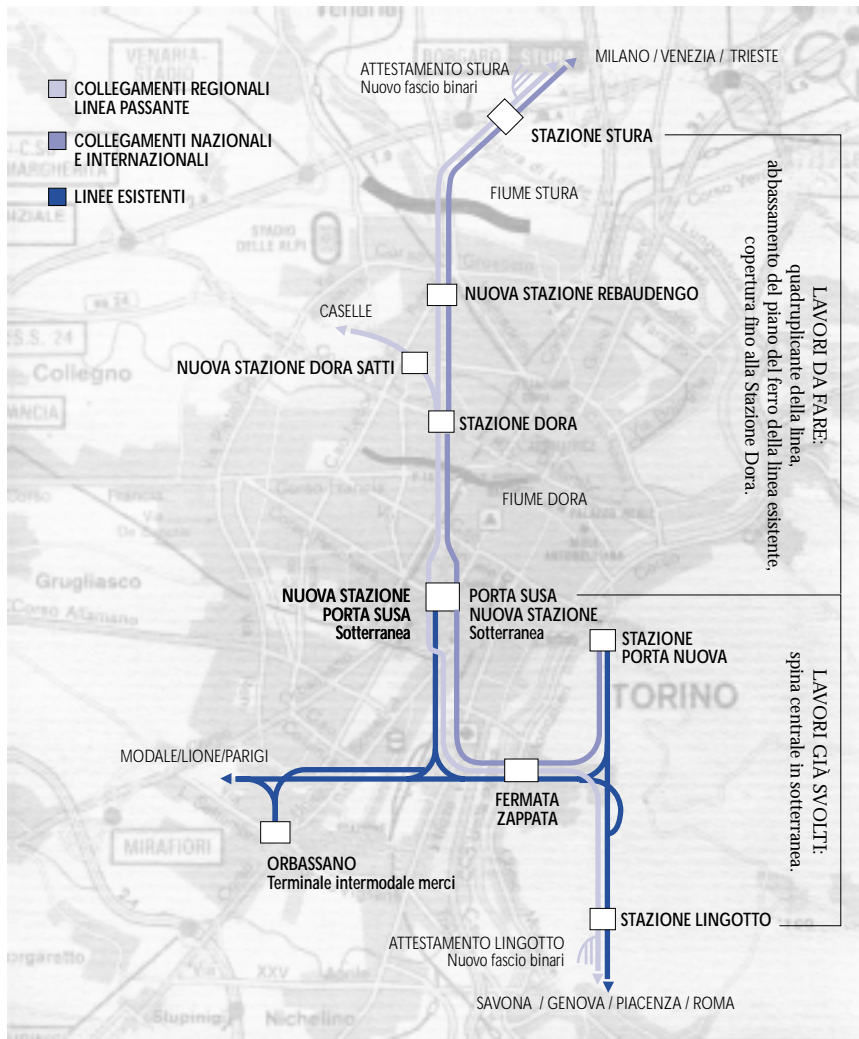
COLLEGAMENTI REGIONALI LINEA PASSANTE

COLLEGAMENTI NAZIONALI E INTERNAZIONALI

LINEE ESISTENTI

ATTESTAMENTO STURA
Nuovo fascio binari

MILANO / VENEZIA / TRIESTE

STAZIONE STURA

FIUME STURA

NUOVA STAZIONE REBAUDENGO

CASELLE

NUOVA STAZIONE DORA SATTI

STAZIONE DORA

FIUME DORA

NUOVA STAZIONE PORTA SUSA
Sotterranea

PORTA SUSA NUOVA STAZIONE
Sotterranea

STAZIONE PORTA NUOVA

MODALE/LIONE/PARIGI

FERMATA ZAPPATA

ORBASSANO
Terminale intermodale merci

STAZIONE LINGOTTO

ATTESTAMENTO LINGOTTO
Nuovo fascio binari

SAVONA / GENOVA / PIACENZA / ROMA

LAVORI DA FARE:
quadruplicante della linea,
abbassamento del piano del ferro della linea esistente,
copertura fino alla Stazione Dora.

LAVORI GIÀ SVOLTI:
spina centrale in sotterranea.

Venaria
VENARIA STADIO
BORGARO
STURA
MARGHERITA
STADIO DELLE ALPI
S.S. 24
Collegno
Grugliasco
Corso Allamano
TORINO
MIRAFIORI
Borgaretto
XXV Aprile
Stupinigi
Nichelino